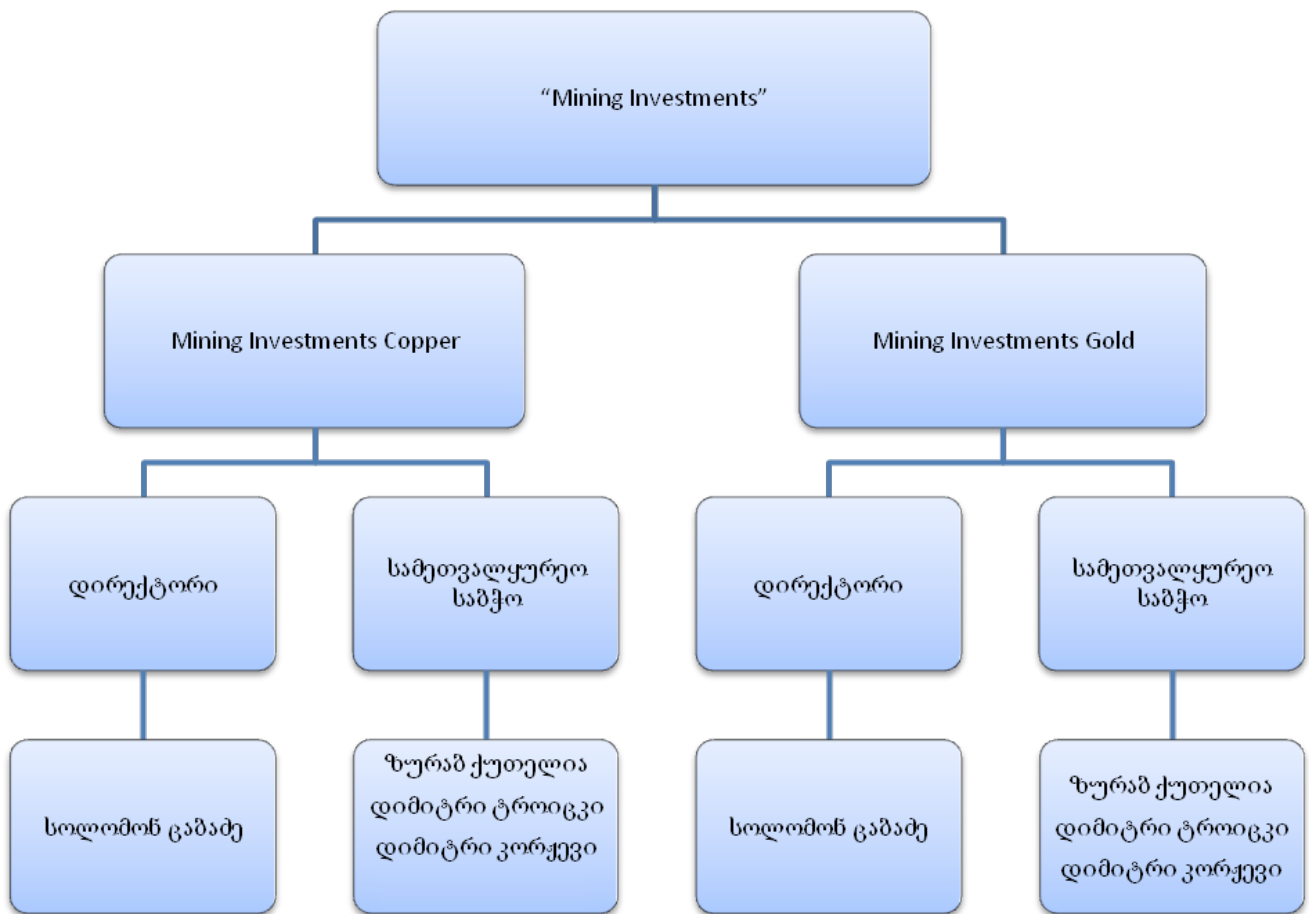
"Mining Investments"

Mining Investments Copper

Mining Investments Gold

დირექტორი

სამეთვალყურეო საბჭო

დირექტორი

სამეთვალყურეო საბჭო

სოლომონ ცაბაძე

ზურაბ ქუთელია
დიმიტრი ტროიცკი
დიმიტრი კორჟევი

სოლომონ ცაბაძე

ზურაბ ქუთელია
დიმიტრი ტროიცკი
დიმიტრი კორჟევი